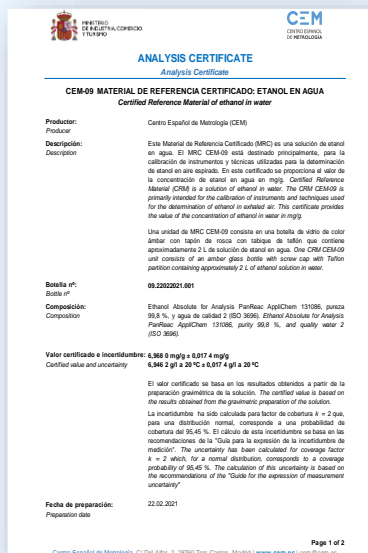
MINISTERIO DE INDUSTRIA, COMERCIO Y TURISMO

CEM
CENTRO ESPAÑOL DE METROLOGÍA

ANALYSIS CERTIFICATE
Analysis Certificate

CEM-09 MATERIAL DE REFERENCIA CERTIFICADO: ETANOL EN AGUA
Certified Reference Material of ethanol in water

Productor:
Producer

Centro Español de Metrología (CEM)

Descripción:
Description

Este Material de Referencia Certificado (MRC) es una solución de etanol en agua. El MRC CEM-09 está destinado principalmente, para la calibración de instrumentos y técnicas utilizadas para la determinación de etanol en aire espirado. En este certificado se proporciona el valor de la concentración de etanol en agua en mg/g. Certified Reference Material (CRM) is a solution of ethanol in water. The CRM CEM-09 is primarily intended for the calibration of instruments and techniques used for the determination of ethanol in exhaled air. This certificate provides the value of the concentration of ethanol in water in mg/g.

Una unidad de MRC CEM-09 consiste en una botella de vidrio de color ámbar con tapón de rosca con tabique de teflón que contiene aproximadamente 2 L de solución de etanol en agua. One CRM CEM-09 unit consists of an amber glass bottle with screw cap with Teflon partition containing approximately 2 L of ethanol solution in water.

Botella nº:
Bottle nº

09.22022021.001

Composición:
Composition

Ethanol Absolute for Analysis PanReac AppliChem 131086, pureza 99,8 %, y agua de calidad 2 (ISO 3696). Ethanol Absolute for Analysis PanReac AppliChem 131086, purity 99,8 %, and quality water 2 (ISO 3696).

Valor certificado e incertidumbre:
Certified value and uncertainty

6,968 0 mg/g ± 0,017 4 mg/g
6,946 2 g/l a 20 ºC ± 0,017 4 g/l a 20 ºC

El valor certificado se basa en los resultados obtenidos a partir de la preparación gravimétrica de la solución. The certified value is based on the results obtained from the gravimetric preparation of the solution.

La incertidumbre ha sido calculada para factor de cobertura k = 2 que, para una distribución normal, corresponde a una probabilidad de cobertura del 95,45 %. El cálculo de esta incertidumbre se basa en las recomendaciones de la "Guía para la expresión de la incertidumbre de medición". The uncertainty has been calculated for coverage factor k = 2 which, for a normal distribution, corresponds to a coverage probability of 95,45 %. The calculation of this uncertainty is based on the recommendations of the "Guide for the expression of measurement uncertainty"

Fecha de preparación:
Preparation date

22.02.2021

Page 1 of 2

Centro Español de Metrología, C/ Del Alfar, 2, 28760 Tres Cantos, Madrid | www.cem.es | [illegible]